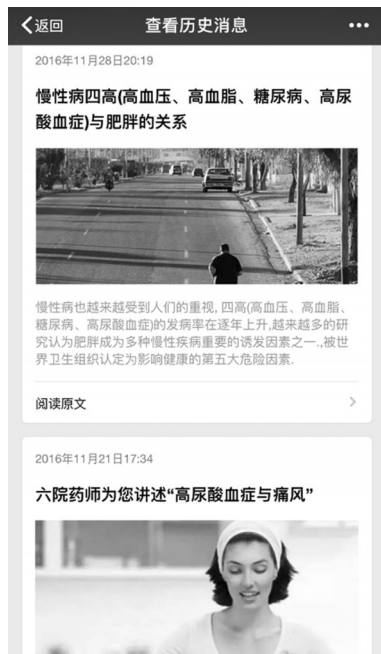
返回
查看历史消息
•••

2016年11月28日20:19

慢性病四高(高血压、高血脂、糖尿病、高尿酸血症)与肥胖的关系

慢性病也越来越受到人们的重视, 四高(高血压、高血脂、糖尿病、高尿酸血症)的发病率在逐年上升,越来越多的研究认为肥胖成为多种慢性疾病重要的诱发因素之一.,被世界卫生组织认定为影响健康的第五大危险因素.

阅读原文

2016年11月21日17:34

六院药师为您讲述“高尿酸血症与痛风”